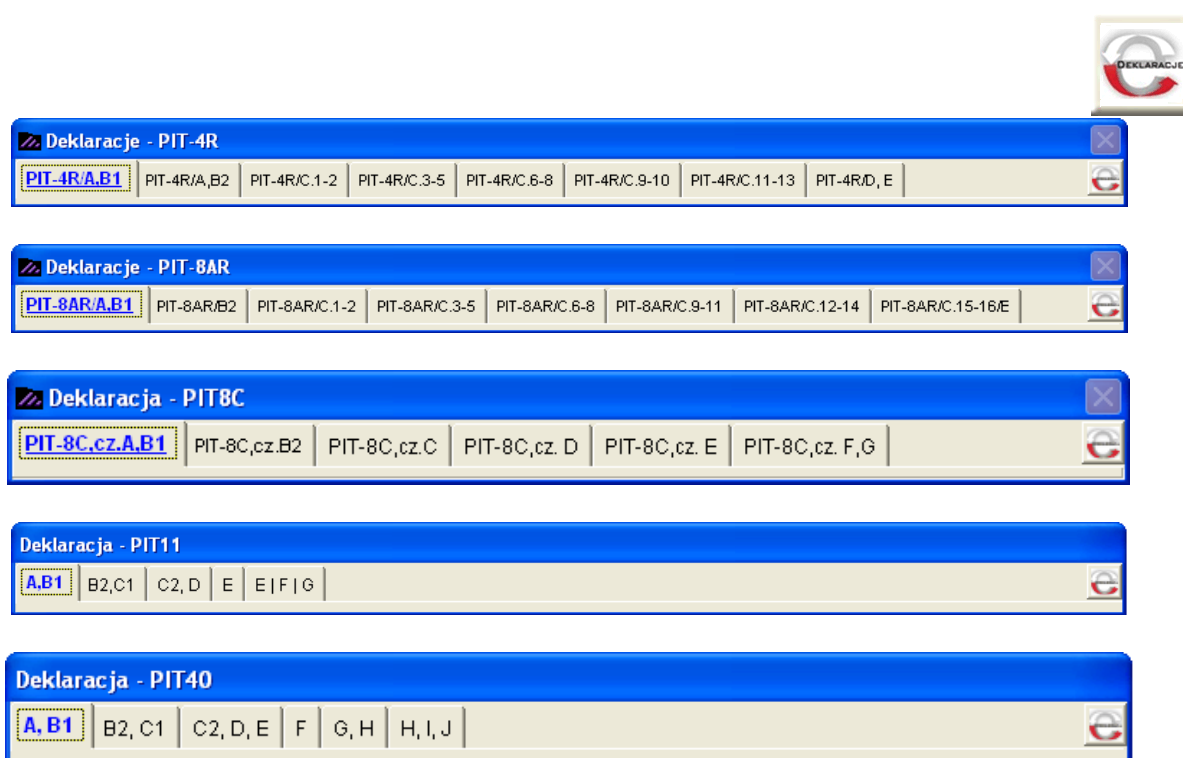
DEKLARACJE

Deklaracje - PIT-4R

PIT-4R/A,B1 | PIT-4R/A,B2 | PIT-4R/C.1-2 | PIT-4R/C.3-5 | PIT-4R/C.6-8 | PIT-4R/C.9-10 | PIT-4R/C.11-13 | PIT-4R/D, E

Deklaracje - PIT-8AR

PIT-8AR/A,B1 | PIT-8AR/B2 | PIT-8AR/C.1-2 | PIT-8AR/C.3-5 | PIT-8AR/C.6-8 | PIT-8AR/C.9-11 | PIT-8AR/C.12-14 | PIT-8AR/C.15-16/E

Deklaracja - PIT8C

PIT-8C,cz.A,B1 | PIT-8C,cz.B2 | PIT-8C,cz.C | PIT-8C,cz. D | PIT-8C,cz. E | PIT-8C,cz. F,G

Deklaracja - PIT11

A,B1 | B2,C1 | C2, D | E | E | F | G

Deklaracja - PIT40

A, B1 | B2, C1 | C2, D, E | F | G, H | H, I, J